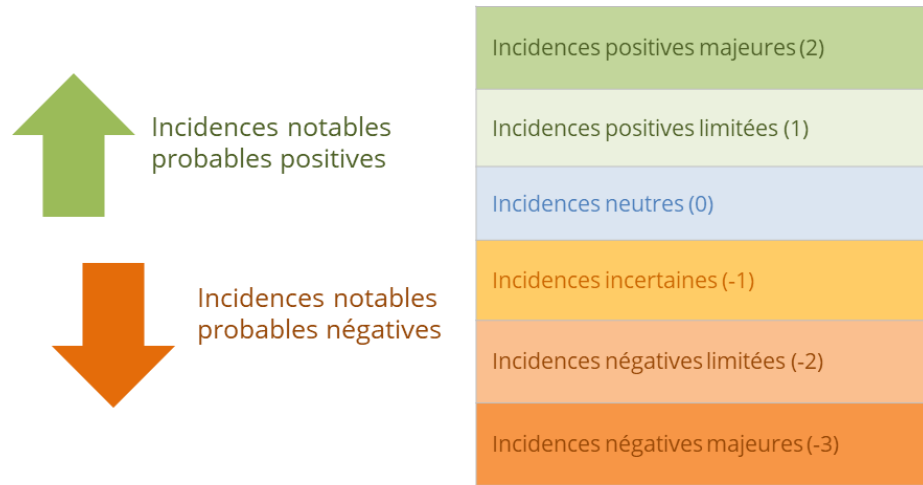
Incidences notables probables positives

Incidences notables probables négatives

| Incidences positives majeures (2) |
|---|
| Incidences positives limitées (1) |
| Incidences neutres (0) |
| Incidences incertaines (-1) |
| Incidences négatives limitées (-2) |
| Incidences négatives majeures (-3) |